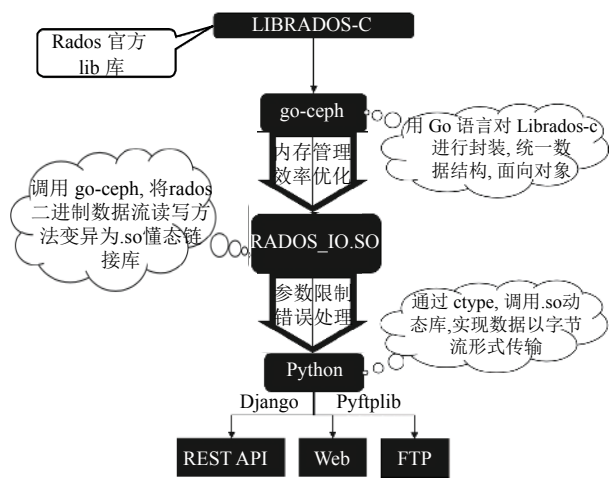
LIBRADOS-C

Rados 官方 lib 库

go-ceph

用 Go 语言对 Librados-c 进行封装, 统一数据结构, 面向对象

内存管理 效率优化

调用 go-ceph, 将rados 二进制数据流读写方法变异为.so懂态链接库

RADOS_IO.SO

参数限制 错误处理

通过 ctype, 调用.so动态库,实现数据以字节流形式传输

Python

Django

Pyftplib

REST API

Web

FTP